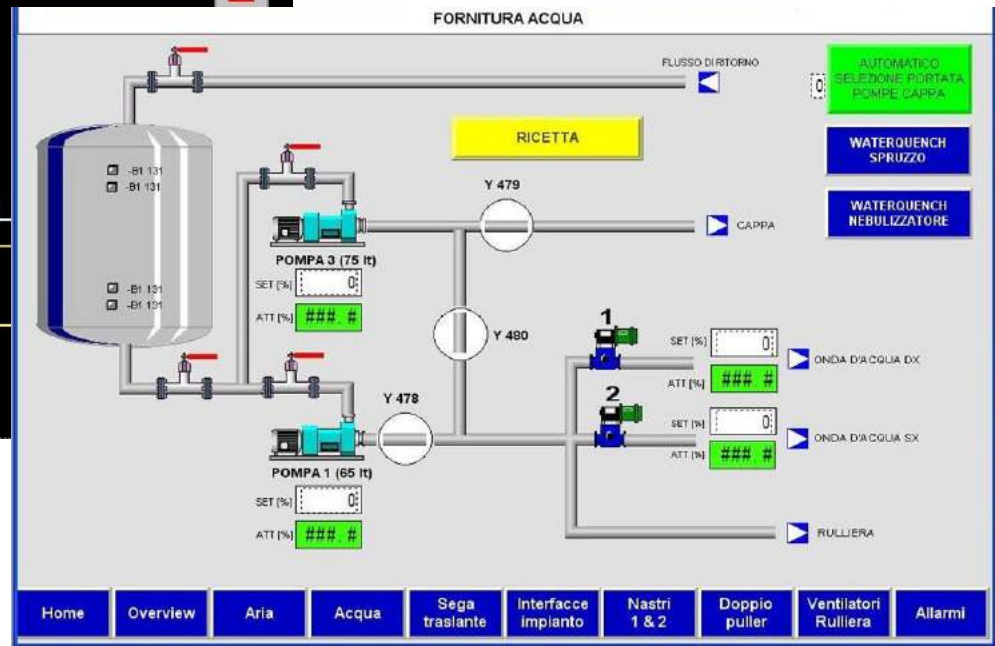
FORNITURA ACQUA

FLUSSO DI RITORNO

AUTOMATICO SELEZIONE PORTATA POMPE CAPPA

0

WATERQUENCH SPRUZZO

WATERQUENCH NEBULIZZATORE

RICETTA

-B1 131
-B1 131

-B1 131
-B1 131

Y 479

CAPPA

POMPA 3 (75 lt)

SET [%] 0

ATT [%] ###. #

Y 480

1

SET [%] 0

ONDA D'ACQUA DX

ATT [%] ###. #

Y 478

2

SET [%] 0

ONDA D'ACQUA SX

ATT [%] ###. #

POMPA 1 (65 lt)

SET [%] 0

ATT [%] ###. #

RULLIERA

Home | Overview | Aria | Acqua | Sega traslante | Interfacce impianto | Nastri 1 & 2 | Doppio puller | Ventilatori Rulliera | Allarmi